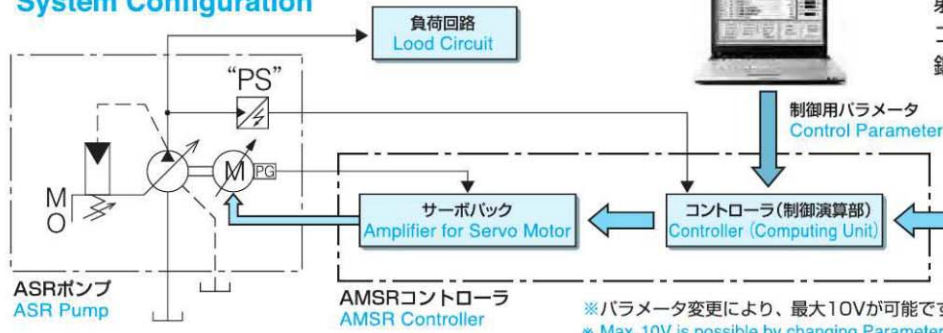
System Configuration

負荷回路
Lood Circuit

"PS"

M
O

M PG

制御用パラメータ
Control Parameter

サーボパック
Amplifier for Servo Motor

コントローラ(制御演算部)
Controller (Computing Unit)

ASRポンプ
ASR Pump

AMSRコントローラ
AMSR Controller

※パラメータ変更により、最大10Vが可能です
※ Max. 10V is possible by changing Parameter